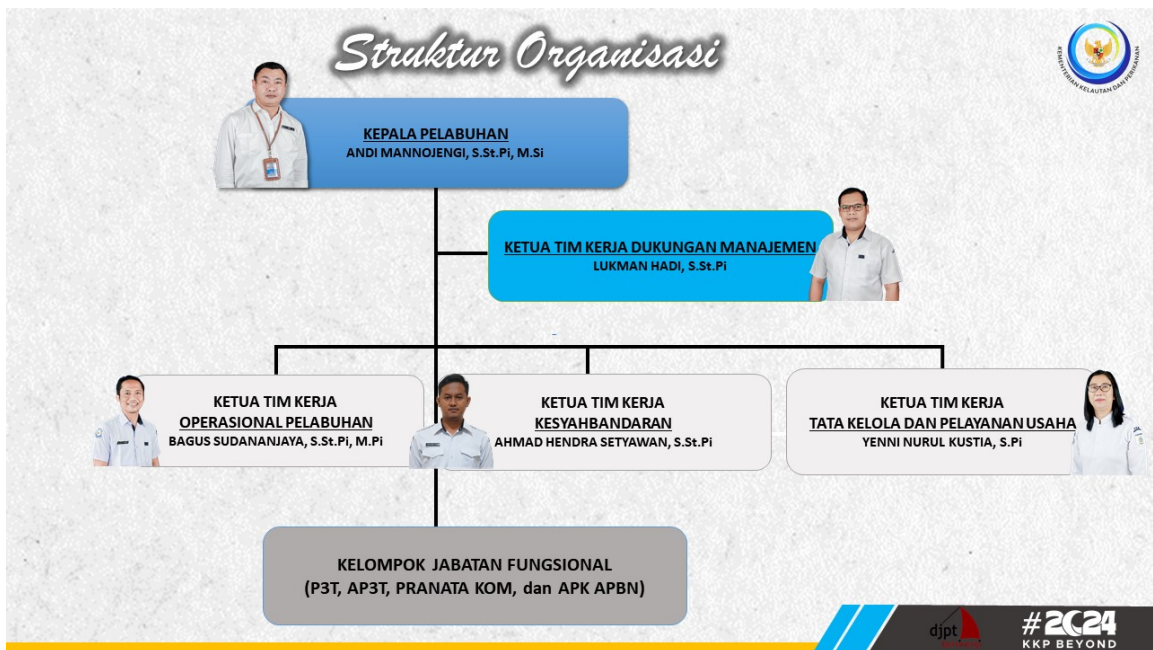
Struktur Organisasi

KEMENTERIAN KELAUTAN DAN PERIKANAN

KEPALA PELABUHAN
ANDI MANNOJENGI, S.St.Pi, M.Si

KETUA TIM KERJA DUKUNGAN MANAJEMEN
LUKMAN HADI, S.St.Pi

KETUA TIM KERJA
OPERASIONAL PELABUHAN
BAGUS SUDANANJAYA, S.St.Pi, M.Pi

KETUA TIM KERJA
KESYAHBANDARAN
AHMAD HENDRA SETYAWAN, S.St.Pi

KETUA TIM KERJA
TATA KELOLA DAN PELAYANAN USAHA
YENNI NURUL KUSTIA, S.Pi

KELOMPOK JABATAN FUNGSIONAL
(P3T, AP3T, PRANATA KOM, dan APK APBN)

djpt

#2024
KKP BEYOND